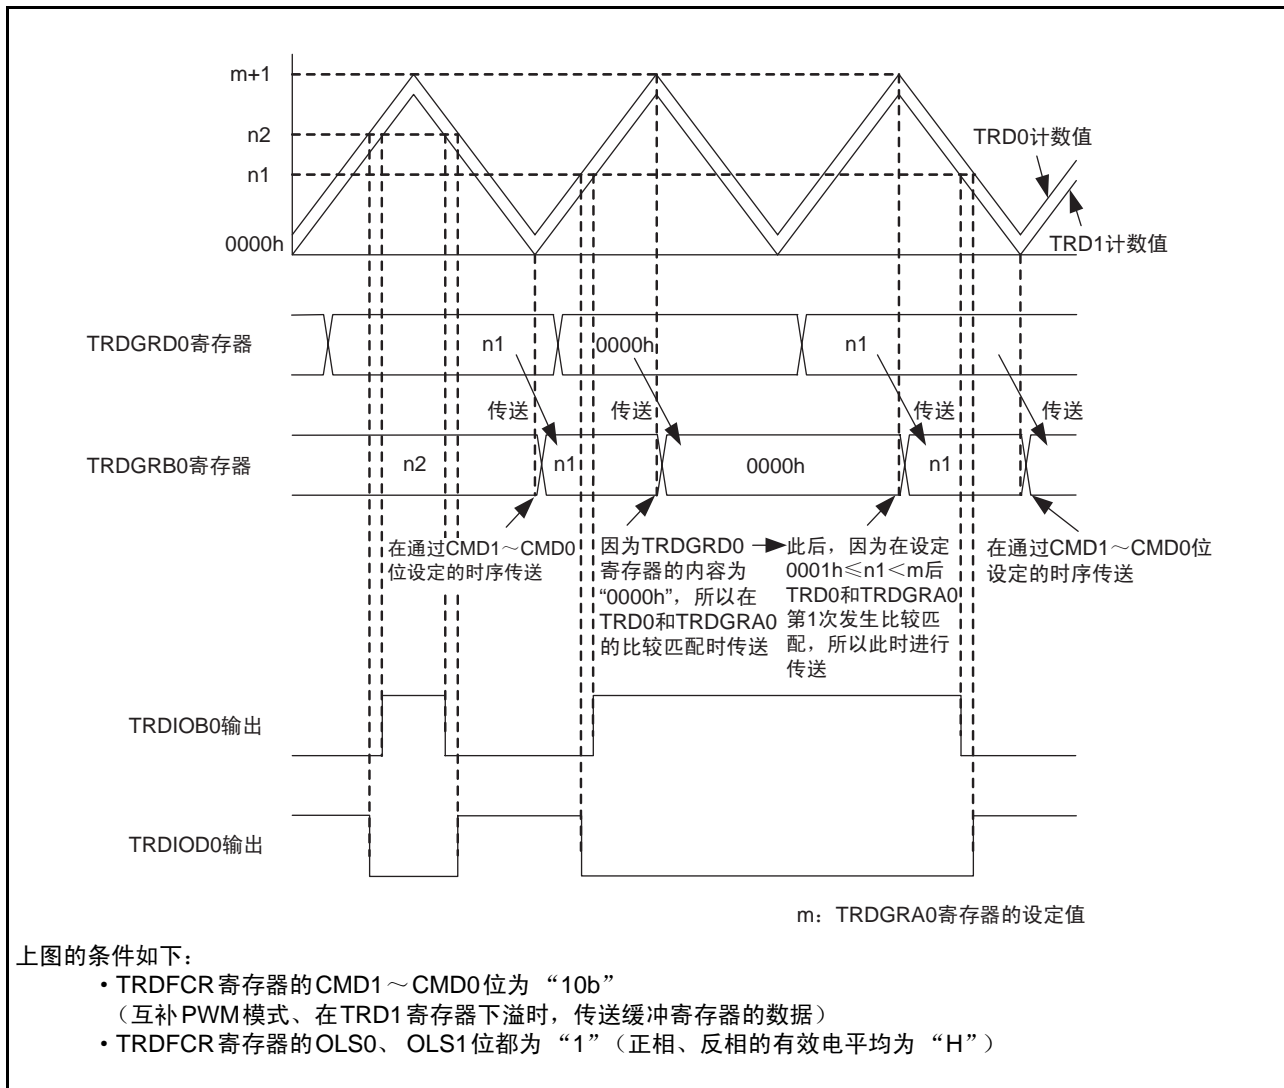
m+1

n2

n1

0000h

TRD0计数值

TRD1计数值

TRDGRD0寄存器

n1

0000h

n1

传送

传送

传送

传送

TRDGRB0寄存器

n2

n1

0000h

n1

在通过CMD1～CMD0位设定的时序传送

因为TRDGRD0寄存器的内容为“0000h”，所以在TRD0和TRDGRA0的比较匹配时传送

此后，因为在设定0001h≤n1<m后TRD0和TRDGRA0第1次发生比较匹配，所以此时进行传送

在通过CMD1～CMD0位设定的时序传送

TRDIOB0输出

TRDIOD0输出

m：TRDGRA0寄存器的设定值

上图的条件如下：

・TRDFCR寄存器的CMD1～CMD0位为 “10b”
（互补PWM模式、在TRD1寄存器下溢时，传送缓冲寄存器的数据）

・TRDFCR寄存器的OLS0、 OLS1位都为 “1”（正相、反相的有效电平均为 “H”）